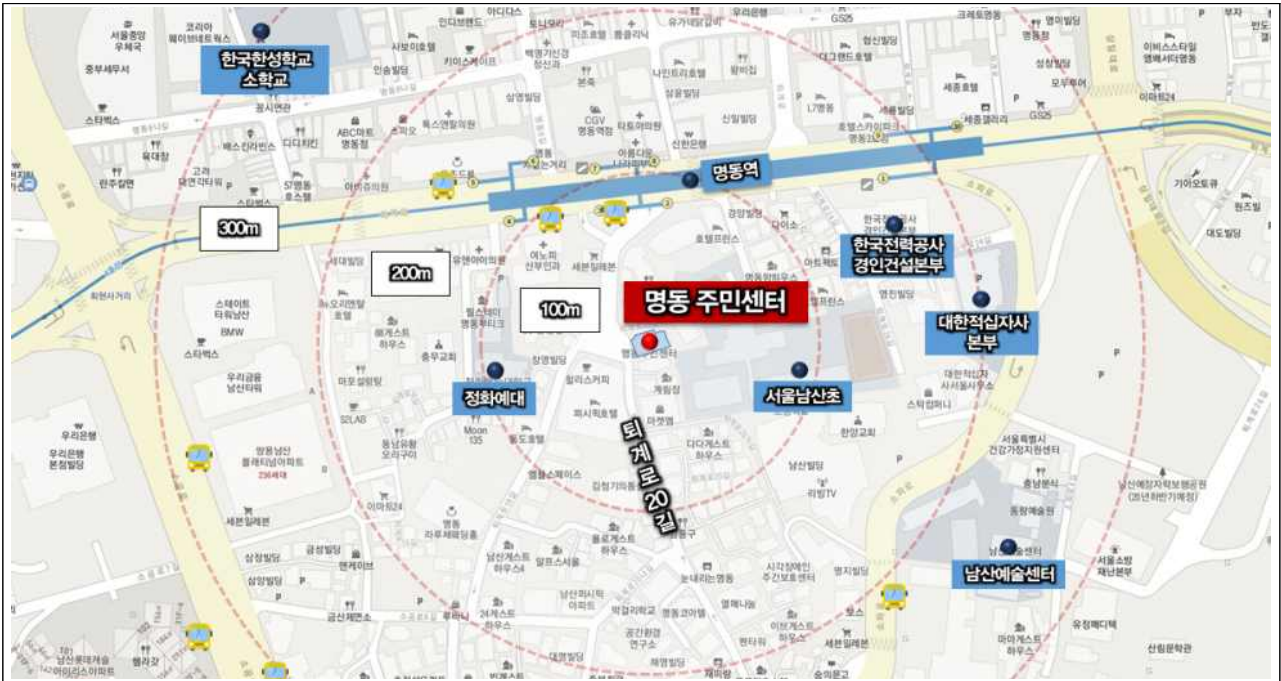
한국한성학교 소학교

명동역

300m

200m

100m

명동 주민센터

한국전력공사 경인건설본부

대한적십자사 본부

정화예대

서울남산초

퇴계로 20길

남산예술센터

서울중앙우체국

중부세무서

스타벅스

육대장

탄주갑면

고려대연각타워

코리아헤럴드

명동예술극장

ABC마트 명동점

롯데영플라자

CGV 명동역점

밀리오레

신한은행

세종호텔

L7명동

세종캘리포니아

GS25

이비스스타일앰배서더명동

이마트24

가야오토큐

원스빌

대도빌딩

다이소

호텔프린스

명동빌딩

영진빌딩

스테이트타워남산

BMW

스타벅스

우리금융남산타워

우리은행

우리은행 본점빌딩

명동남산 클래시티아파트

마포설렁탕

S2LAB

Moon 135

파시픽호텔

충무교회

세븐일레븐

이마트24

명동 라루체웨딩홀

남산게스트하우스4

알프스서울

24게스트하우스

금산제면소

삼성빌딩

남산퍼시픽아파트

명동코아텔

공간환경연구소

퍼시픽호텔

대한적십자사 서서울혈액원

서울특별시 건강가정지원센터

홍보분식

동랑예술원

스타컴퍼니

한양교회

남산빌딩

리빙TV

서울소방재난본부

유정메디텍

산림문학관

시각장애인주간보호센터

명지빌딩

마하게스트하우스

세븐일레븐

남산롯데캐슬아이리스아파트

엘리자

다다게스트하우스

계림장

우리은행

회현역사거리